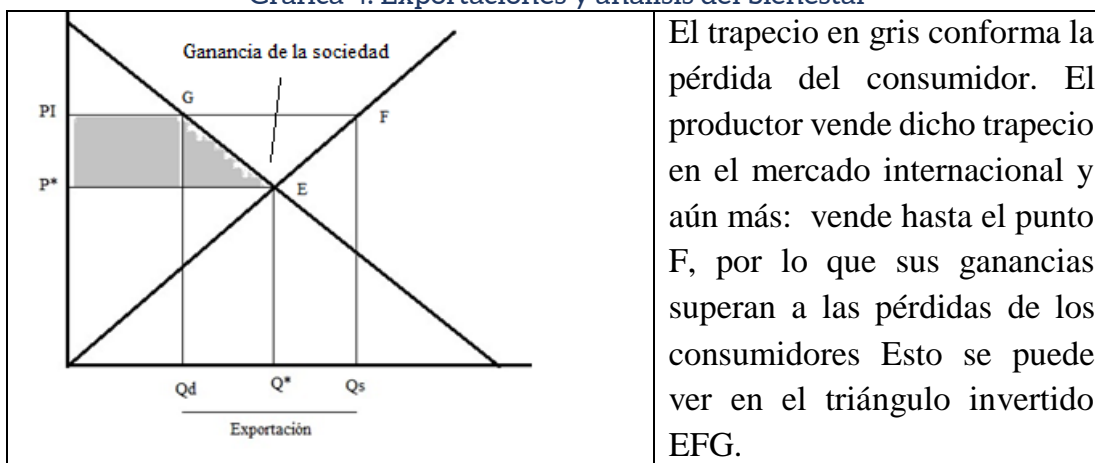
Gráfica 4. Exportaciones y análisis del bienestar

| | |
|---|---|
| Ganancia de la sociedad<br>PI<br>P*<br>G<br>F<br>E<br>Qd<br>Q*<br>Qs<br>Exportación | El trapecio en gris conforma la pérdida del consumidor. El productor vende dicho trapecio en el mercado internacional y aún más: vende hasta el punto F, por lo que sus ganancias superan a las pérdidas de los consumidores Esto se puede ver en el triángulo invertido EFG. |